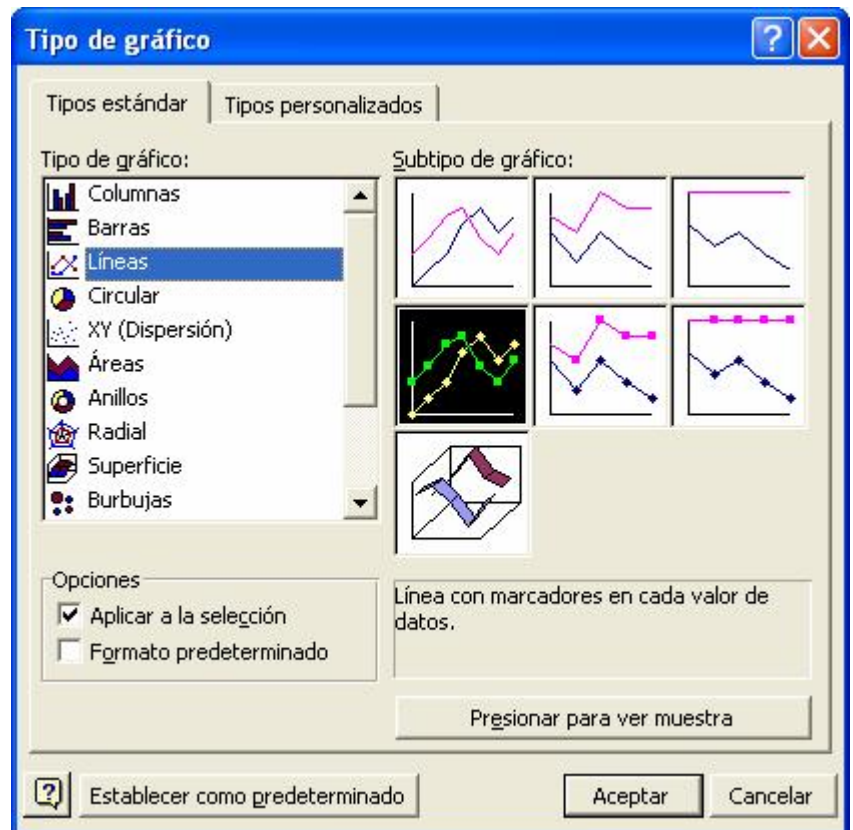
Tipo de gráfico

Tipos estándar | Tipos personalizados

Tipo de gráfico:

Columnas
Barras
Líneas
Circular
XY (Dispersión)
Áreas
Anillos
Radial
Superficie
Burbujas

Subtipo de gráfico:

Opciones
☑ Aplicar a la selección
☐ Formato predeterminado

Línea con marcadores en cada valor de datos.

Presionar para ver muestra

Establecer como predeterminado

Aceptar

Cancelar